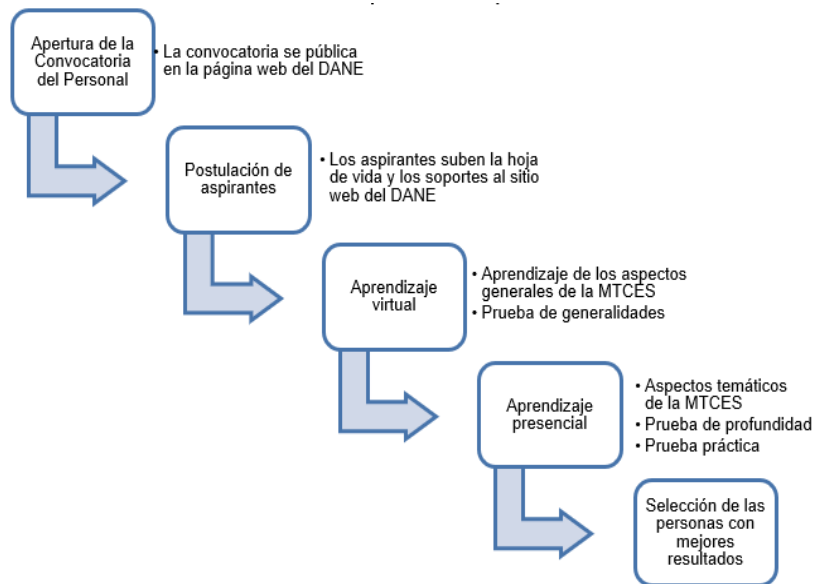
Apertura de la Convocatoria del Personal

• La convocatoria se pública en la página web del DANE

Postulación de aspirantes

• Los aspirantes suben la hoja de vida y los soportes al sitio web del DANE

Aprendizaje virtual

• Aprendizaje de los aspectos generales de la MTCES
• Prueba de generalidades

Aprendizaje presencial

• Aspectos temáticos de la MTCES
• Prueba de profundidad
• Prueba práctica

Selección de las personas con mejores resultados